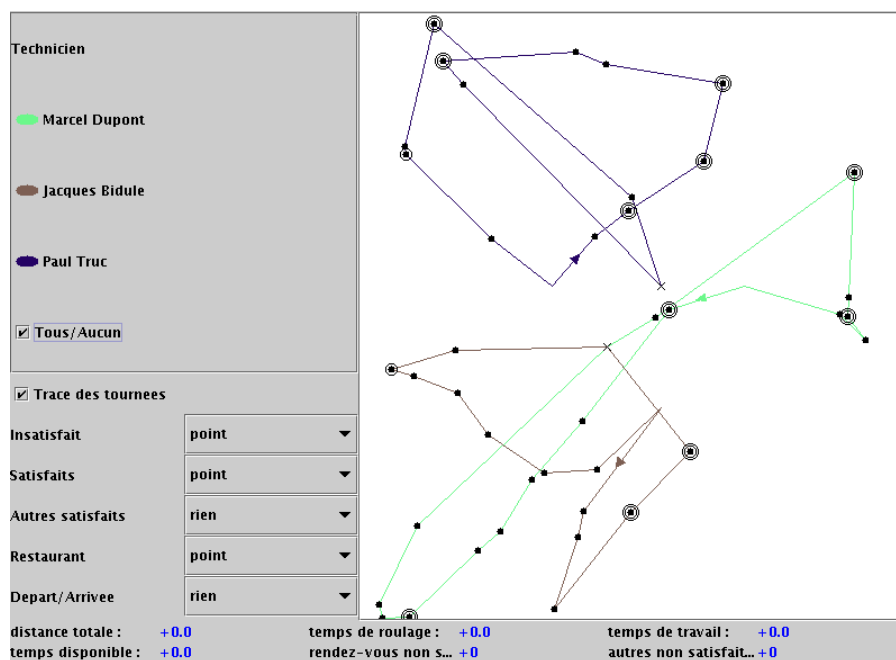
Technicien

Marcel Dupont

Jacques Bidule

Paul Truc

Tous/Aucun

Trace des tournees

| | |
|---|---|
| Insatisfait | point |
| Satisfaits | point |
| Autres satisfaits | rien |
| Restaurant | point |
| Depart/Arrivee | rien |

distance totale : +0.0
temps de roulage : +0.0
temps de travail : +0.0
temps disponible : +0.0
rendez-vous non s... +0
autres non satisfait... +0